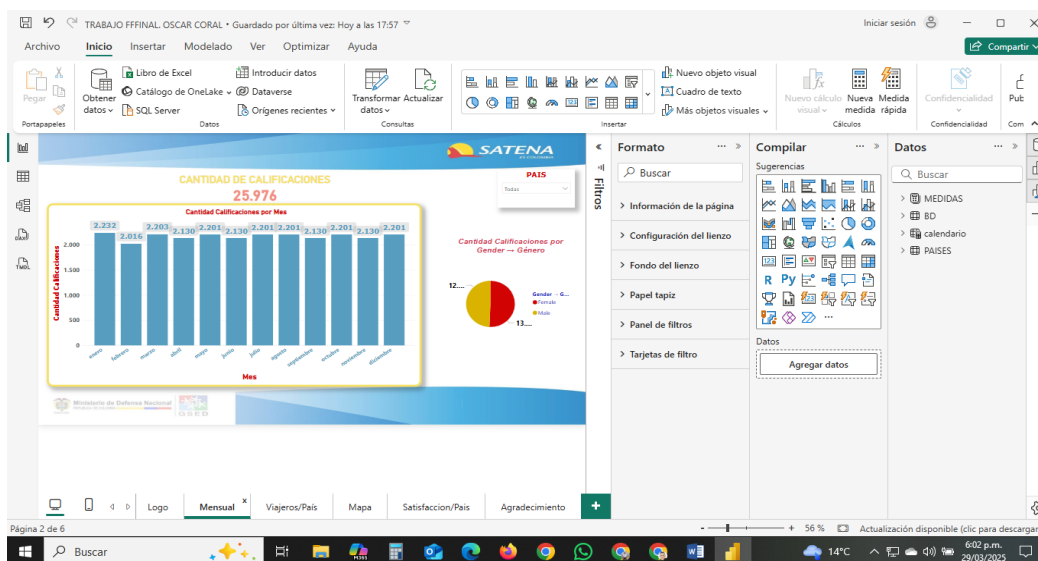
TRABAJO FFFINAL. OSCAR CORAL • Guardado por última vez: Hoy a las 17:57

Iniciar sesión

Archivo Inicio Insertar Modelado Ver Optimizar Ayuda

Compartir

Pegar
Portapapeles

Obtener datos
Libro de Excel
Catálogo de OneLake
SQL Server
Introducir datos
Dataverse
Orígenes recientes
Datos

Transformar datos
Actualizar
Consultas

Nuevo objeto visual
Cuadro de texto
Más objetos visuales
Insertar

Nuevo cálculo visual
Nueva medida
Medida rápida
Cálculos

Confidencialidad
Confidencialidad

Pub
Com

SATENA

CANTIDAD DE CALIFICACIONES
25.976

PAIS
Todas

Cantidad Calificaciones por Mes

| Mes | Cantidad |
|---|---|
| enero | 2.232 |
| febrero | 2.016 |
| marzo | 2.203 |
| abril | 2.130 |
| mayo | 2.201 |
| junio | 2.130 |
| julio | 2.201 |
| agosto | 2.201 |
| septiembre | 2.130 |
| octubre | 2.201 |
| noviembre | 2.130 |
| diciembre | 2.201 |

Cantidad Calificaciones
2.000
1.500
1.000
500
0
Mes

Cantidad Calificaciones por Gender → Género

12....
13....
Gender → G...
Female
Male

Ministerio de Defensa Nacional

Filtros

Formato
Buscar
Información de la página
Configuración del lienzo
Fondo del lienzo
Papel tapiz
Panel de filtros
Tarjetas de filtro

Compilar
Sugerencias
R Py
Datos
Agregar datos

Datos
Buscar
MEDIDAS
BD
calendario
PAISES

Logo Mensual Viajeros/País Mapa Satisfaccion/País Agradecimiento +

Página 2 de 6

56 %
Actualización disponible (clic para descargar

Buscar
14°C
6:02 p.m.
29/03/2025